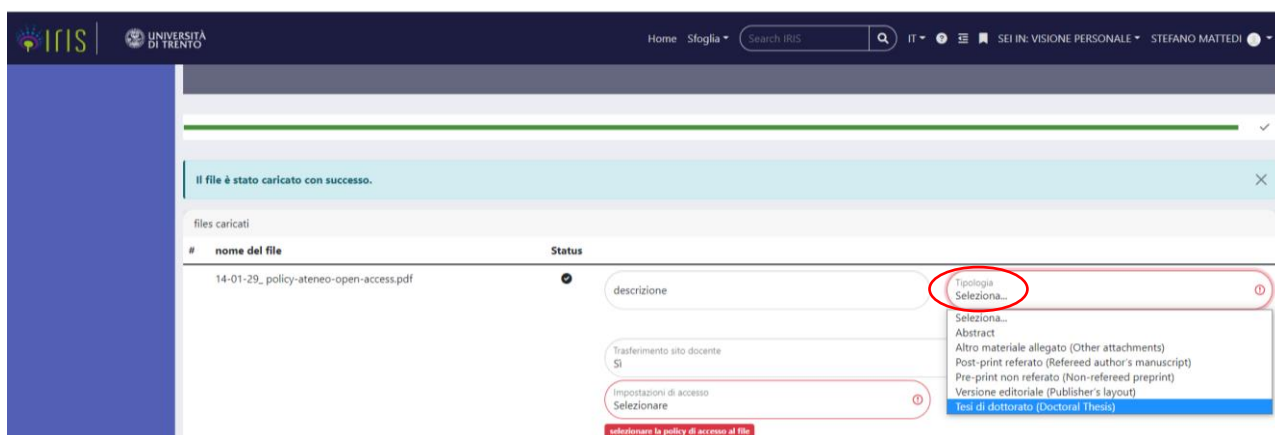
IRIS UNIVERSITÀ DI TRENTO

Home Sfoglia Search IRIS IT SEI IN: VISIONE PERSONALE STEFANO MATTEDI

Il file è stato caricato con successo.

files caricati

| # | nome del file | Status |
|---|---|---|
| | 14-01-29_ policy-ateneo-open-access.pdf | |

descrizione

Tipologia
Seleziona...

Seleziona...
Abstract
Altro materiale allegato (Other attachments)
Post-print referato (Refereed author's manuscript)
Pre-print non referato (Non-refereed preprint)
Versione editoriale (Publisher's layout)
Tesi di dottorato (Doctoral Thesis)

Trasferimento sito docente
Sì

Impostazioni di accesso
Selezionare

selezionare la policy di accesso al file